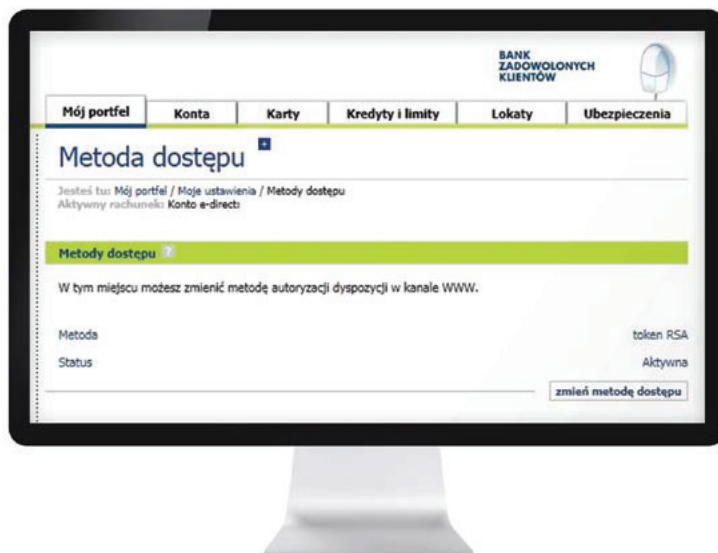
BANK
ZADOWOLONYCH
KLIENTÓW

Mój portfel | Konta | Karty | Kredyty i limity | Lokaty | Ubezpieczenia

Metoda dostępu

Jesteś tu: Mój portfel / Moje ustawienia / Metody dostępu
Aktywny rachunek: Konto e-direct

Metody dostępu

W tym miejscu możesz zmienić metodę autoryzacji dyspozycji w kanale WWW.

Metoda token RSA

Status Aktywna

zmień metodę dostępu